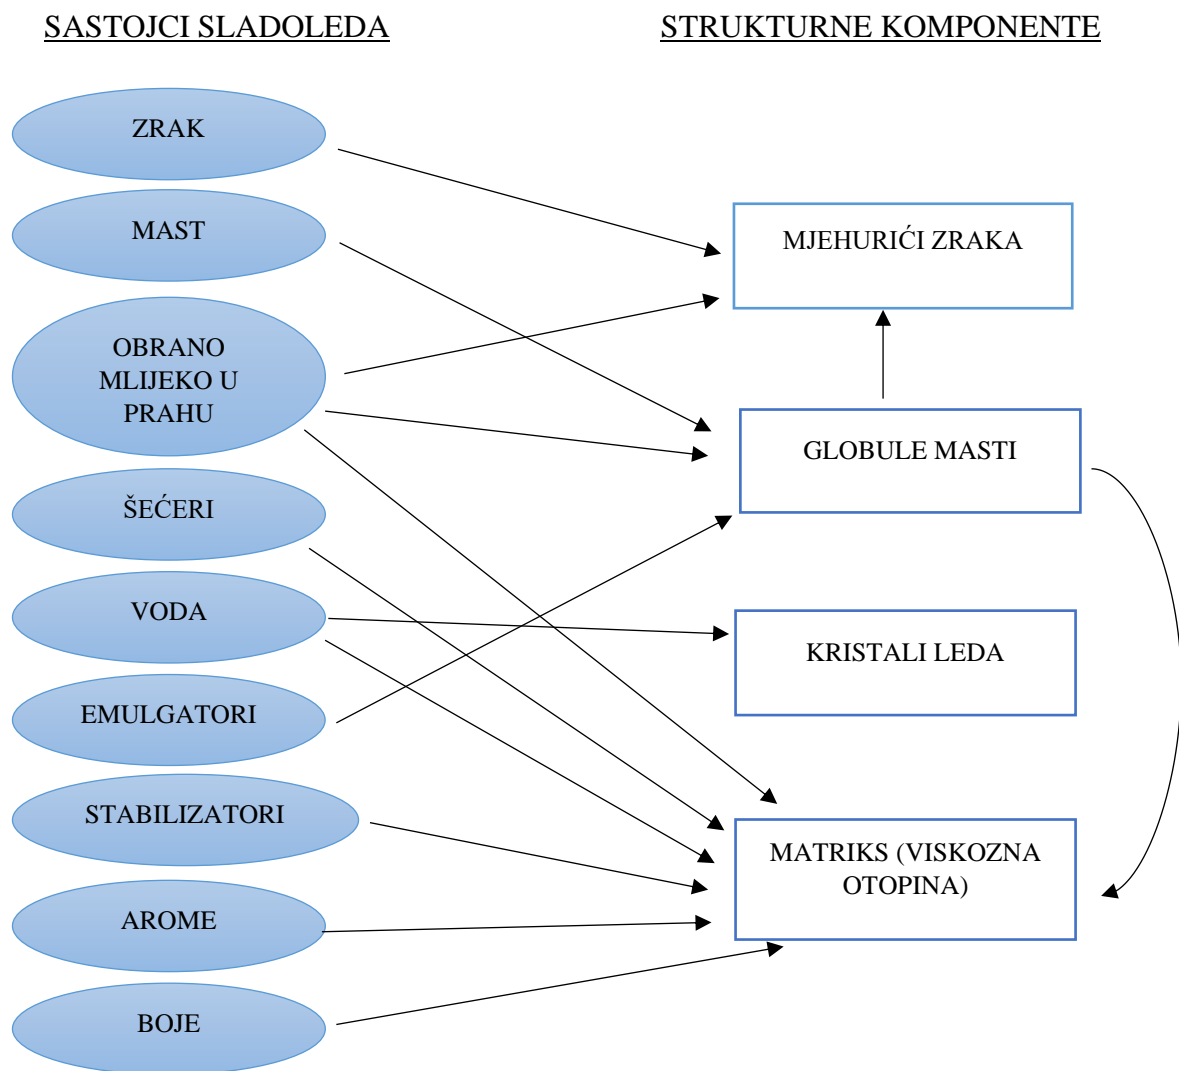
SASTOJCI SLADOLEDA

STRUKTURNE KOMPONENTE

ZRAK

MAST

OBRANO MLIJEKO U PRAHU

ŠEĆERI

VODA

EMULGATORI

STABILIZATORI

AROME

BOJE

MJEHURIĆI ZRAKA

GLOBULE MASTI

KRISTALI LEDA

MATRIKS (VISKOZNA OTOPINA)